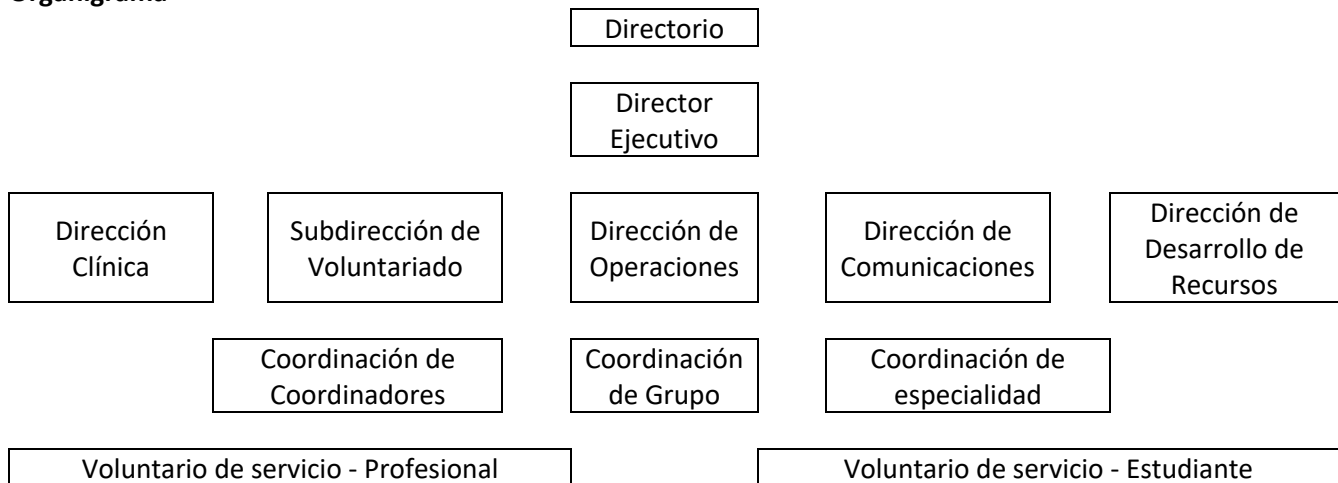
Organigrama

Directorio

Director Ejecutivo

Dirección Clínica

Subdirección de Voluntariado

Dirección de Operaciones

Dirección de Comunicaciones

Dirección de Desarrollo de Recursos

Coordinación de Coordinadores

Coordinación de Grupo

Coordinación de especialidad

Voluntario de servicio - Profesional

Voluntario de servicio - Estudiante